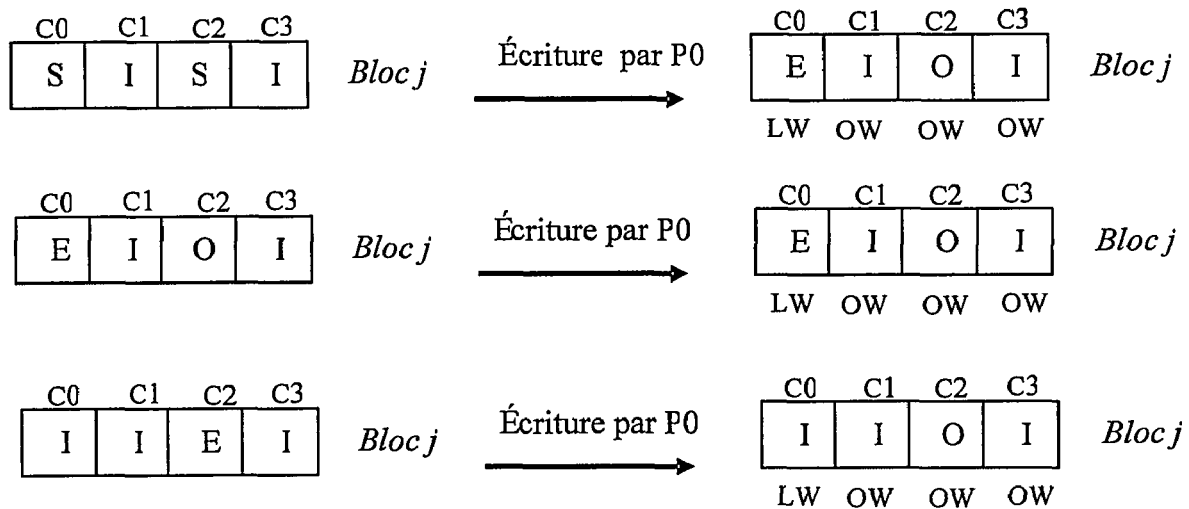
| C0 | C1 | C2 | C3 |
|---|---|---|---|
| S | I | S | I |

*Bloc j*

Écriture par P0

| C0 | C1 | C2 | C3 |
|---|---|---|---|
| E | I | O | I |
| LW | OW | OW | OW |

*Bloc j*

| C0 | C1 | C2 | C3 |
|---|---|---|---|
| E | I | O | I |

*Bloc j*

Écriture par P0

| C0 | C1 | C2 | C3 |
|---|---|---|---|
| E | I | O | I |
| LW | OW | OW | OW |

*Bloc j*

| C0 | C1 | C2 | C3 |
|---|---|---|---|
| I | I | E | I |

*Bloc j*

Écriture par P0

| C0 | C1 | C2 | C3 |
|---|---|---|---|
| I | I | O | I |
| LW | OW | OW | OW |

*Bloc j*